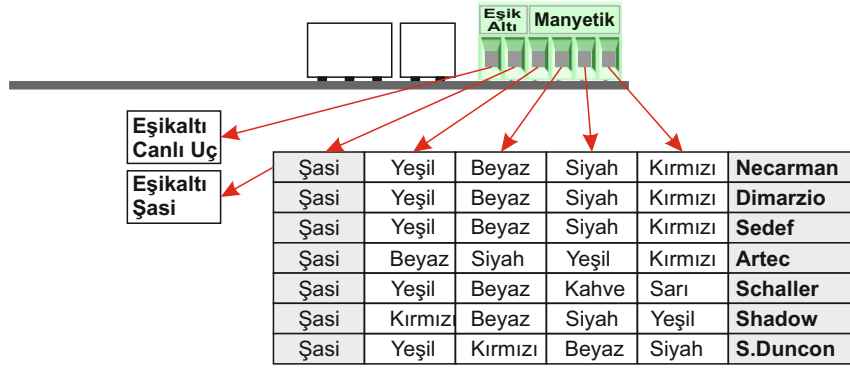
Eşik Altı

Manyetik

Eşikaltı Canlı Uç

Eşikaltı Şasi

| Şasi | Yeşil | Beyaz | Siyah | Kırmızı | Necarman |
|---|---|---|---|---|---|
| Şasi | Yeşil | Beyaz | Siyah | Kırmızı | Dimarzio |
| Şasi | Yeşil | Beyaz | Siyah | Kırmızı | Sedef |
| Şasi | Beyaz | Siyah | Yeşil | Kırmızı | Artec |
| Şasi | Yeşil | Beyaz | Kahve | Sarı | Schaller |
| Şasi | Kırmızı | Beyaz | Siyah | Yeşil | Shadow |
| Şasi | Yeşil | Kırmızı | Beyaz | Siyah | S.Duncon |